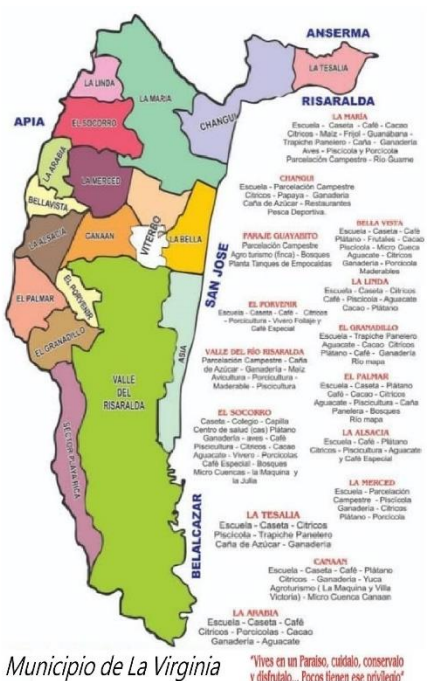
ANSERMA

LA TESALIA

RISARALDA

APIA

LA LINDA

LA MARIA

EL SOCORRO

CHANGUI

LA ARABIA

LA MERCED

BELLAVISTA

LA ALSACIA

CANAAN

VITERBO

LA BELLA

SAN JOSE

EL PALMAR

EL PORVENIR

EL GRANADILLO

VALLE DEL RISARALDA

ASIA

SECTOR LA PAICA

BELALCAZAR

LA MARIA
Escuela - Caseta - Café - Cacao Cítricos - Maíz - Frijol - Guanábana - Trapiche Panelero - Caña - Ganadería Aves - Piscícola y Porcícola Parcelación Campestre - Río Guarne

CHANGUI
Escuela - Parcelación Campestre Cítricos - Papaya - Ganadería Caña de Azúcar - Restaurantes Pesca Deportiva.

PARAJE GUAYABITO
Parcelación Campestre Agro turismo (finca) - Bosques Planta Tanques de Empocaldas

BELLA VISTA
Escuela - Caseta - Café Plátano - Frutales - Cacao Piscícola - Micro Cueca Aguacate - Cítricos Ganadería - Porcícola Maderables

LA LINDA
Escuela - Caseta - Cítricos Café - Piscícola - Aguacate Cacao - Plátano

EL PORVENIR
Escuela - Caseta - Café - Cítricos - Porcicultura - Vivero Follaje y Café Especial

EL GRANADILLO
Escuela - Trapiche Panelero Aguacate - Cacao - Cítricos Plátano - Café - Ganadería Río mapa

VALLE DEL RÍO RISARALDA
Parcelación Campestre - Caña de Azúcar - Ganadería - Maíz Avicultura - Porcicultura - Maderable - Piscicultura

EL PALMAR
Escuela - Caseta - Plátano Café - Cacao - Cítricos Aguacate - Piscicultura - Caña Panelera - Bosques Río mapa

EL SOCORRO
Caseta - Colegio - Capilla Centro de salud (cas) Plátano Ganadería - aves - Café Piscicultura - Cítricos - Cacao Aguacate - Vivero - Porcícolas Café Especial - Bosques Micro Cuencas - la Maquina y la Julia

LA ALSACIA
Escuela - Café - Plátano Cítricos - Piscicultura - Aguacate y Café Especial

LA MERCED
Escuela - Parcelación Campestre - Piscícola Ganadería - Cítricos Plátano - Porcícola

LA TESALIA
Escuela - Caseta - Cítricos Piscícola - Trapiche Panelero Caña de Azúcar - Ganadería

CANAAN
Escuela - Caseta - Café - Plátano Cítricos - Ganadería - Yuca Agroturismo ( La Maquina y Villa Victoria) - Micro Cuenca Canaan

LA ARABIA
Escuela - Caseta - Café Cítricos - Porcícolas - Cacao Ganadería - Aguacate

Municipio de La Virginia

"Vives en un Paraíso, cuídalo, consérvalo y disfrútalo... Pocos tienen ese privilegio"